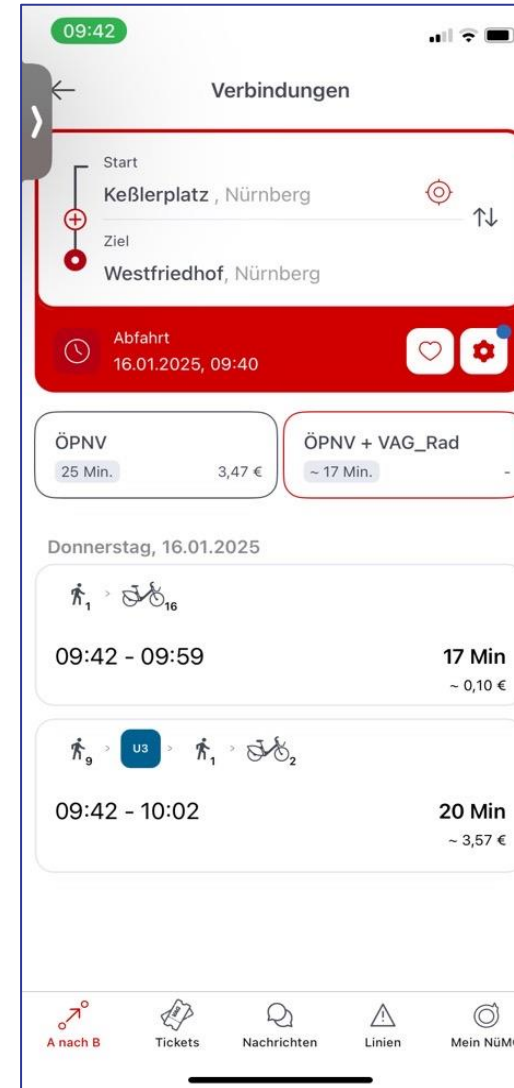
09:42

Verbindungen

Start
Keßlerplatz , Nürnberg

Ziel
Westfriedhof, Nürnberg

Abfahrt
16.01.2025, 09:40

ÖPNV
25 Min. 3,47 €

ÖPNV + VAG_Rad
~ 17 Min. -

Donnerstag, 16.01.2025

1 > 16

09:42 - 09:59
17 Min
~ 0,10 €

9 > U3 > 1 > 2

09:42 - 10:02
20 Min
~ 3,57 €

A nach B
Tickets
Nachrichten
Linien
Mein NüM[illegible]